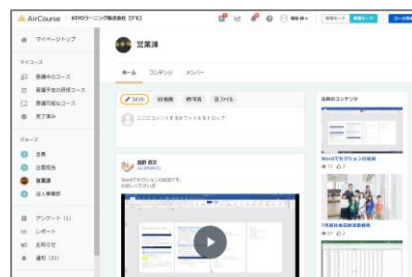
AirCourse KIYOラーニング株式会社 [デモ]

マイページトップ

マイコース
受講中のコース
受講予定の研修コース
受講可能なコース
完了済み

グループ
全員
企画担当
営業課
法人営業部

アンケート (1)
レポート
お知らせ
通知 (31)

営業課

ホーム コンテンツ メンバー

コメント 動画 写真 ファイル

ここにコメントまたはファイルをドロップ

坂野 真史

Wordでセクションの...
お願いいたします

注目のコンテンツ

Wordでセクションの活用

7月度社長月例挨拶